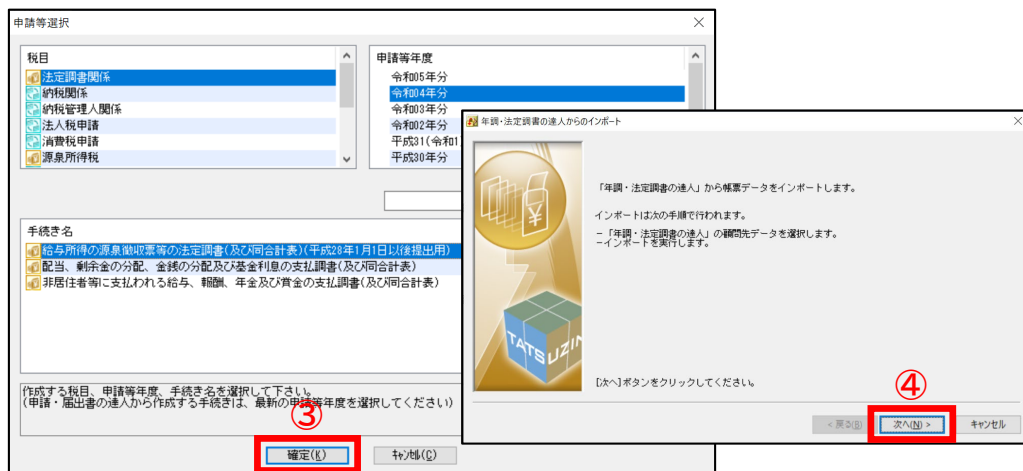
申請等選択

税目
法定調書関係
納税関係
納税管理人関係
法人税申請
消費税申請
源泉所得税

申請等年度
令和05年分
令和04年分
令和03年分
令和02年分
平成31(令和1
平成30年分

手続き名
給与所得の源泉徴収票等の法定調書(及び同合計表)(平成28年1月1日以後提出用)
配当、剰余金の分配、金銭の分配及び基金利息の支払調書(及び同合計表)
非居住者等に支払われる給与、報酬、年金及び賞金の支払調書(及び同合計表)

作成する税目、申請等年度、手続き名を選択して下さい。
(申請・届出書の達人から作成する手続きは、最新の申請等年度を選択してください)

③
確定(K)
ｷｬﾝｾﾙ(C)

年調・法定調書の達人からのインポート

TATSUZIN

「年調・法定調書の達人」から帳票データをインポートします。

インポートは次の手順で行われます。

－「年調・法定調書の達人」の顧問先データを選択します。
－インポートを実行します。

[次へ]ボタンをクリックしてください。

④
< 戻る(B)
次へ(N) >
キャンセル